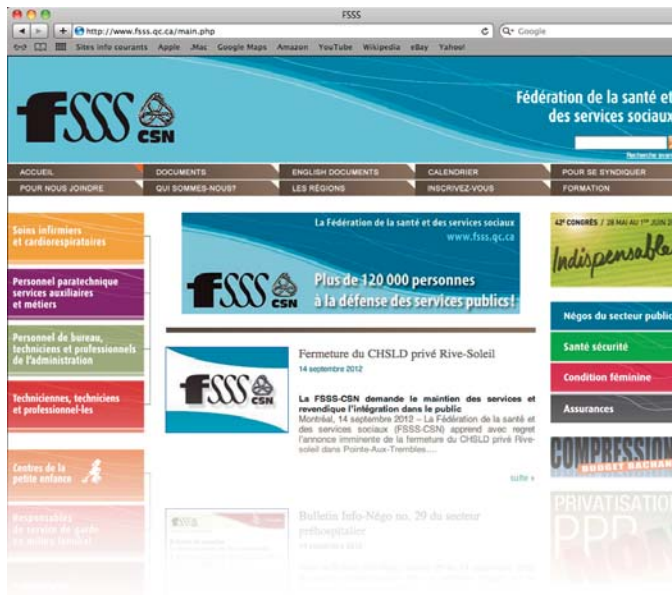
FSSS

http://www.fsss.qc.ca/main.php

Google

Sites info courants Apple .Mac Google Maps Amazon YouTube Wikipedia eBay Yahoo!

FSSS CSN

Fédération de la santé et des services sociaux

Recherche avan

ACCUEIL DOCUMENTS ENGLISH DOCUMENTS CALENDRIER POUR SE SYNDIQUER
POUR NOUS JOINDRE QUI SOMMES-NOUS? LES RÉGIONS INSCRIVEZ-VOUS FORMATION

Soins infirmiers et cardiorespiratoires

Personnel paratechnique services auxiliaires et métiers

Personnel de bureau, techniciens et professionnels de l'administration

Techniciennes, techniciens et professionnel-les

Centres de la petite enfance

Responsables de service de garde en milieu familial

La Fédération de la santé et des services sociaux
www.fsss.qc.ca

FSSS CSN

Plus de 120 000 personnes à la défense des services publics!

Fermeture du CHSLD privé Rive-Soleil
14 septembre 2012

FSSS CSN

La FSSS-CSN demande le maintien des services et revendique l'intégration dans le public
Montréal, 14 septembre 2012 – La Fédération de la santé et des services sociaux (FSSS-CSN) apprend avec regret l'annonce imminente de la fermeture du CHSLD privé Rive-soleil dans Pointe-Aux-Trembles....

suite »

Bulletin Info-Négo no. 29 du secteur préhospitalier

42e CONGRÈS / 28 MAI AU 1ER JUIN 2

Indispensable

Négos du secteur public

Santé sécurité

Condition féminine

Assurances

COMPRESSION

BUDGET

PRIVATISATION

PPP